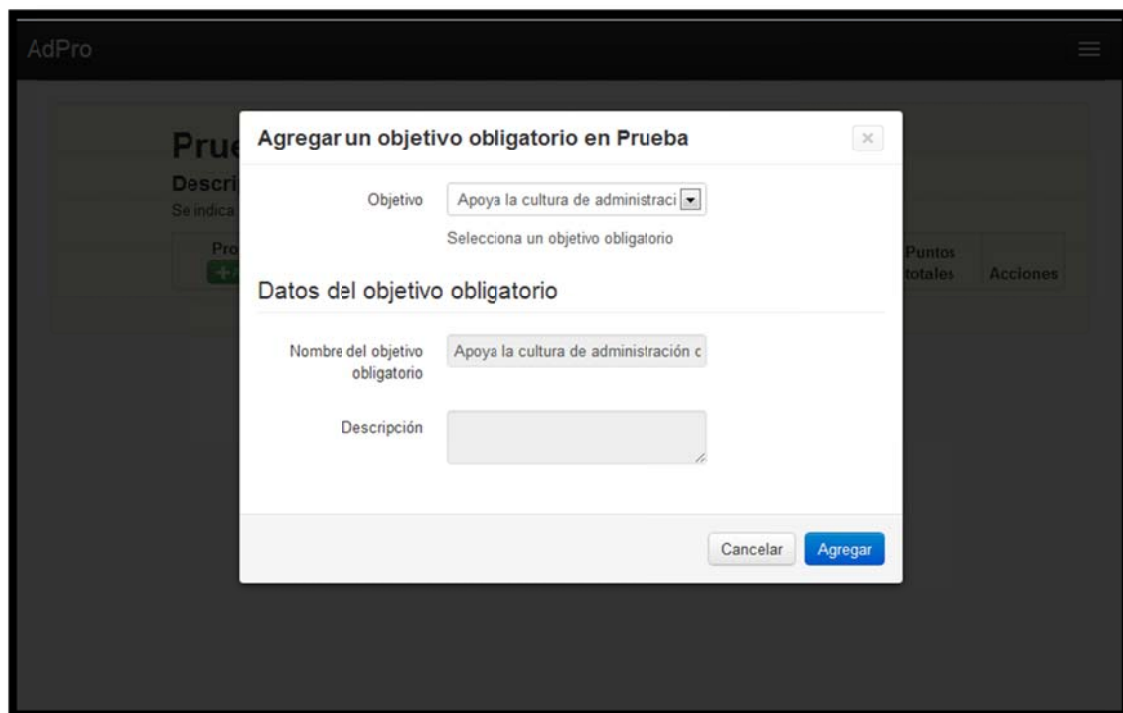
AdPro

Prue

Descri

Se indica

Pro

Puntos totales

Acciones

Agregar un objetivo obligatorio en Prueba

×

Objetivo

Apoya la cultura de administraci

Selecciona un objetivo obligatorio

Datos del objetivo obligatorio

Nombre del objetivo obligatorio

Apoya la cultura de administración c

Descripción

Cancelar

Agregar